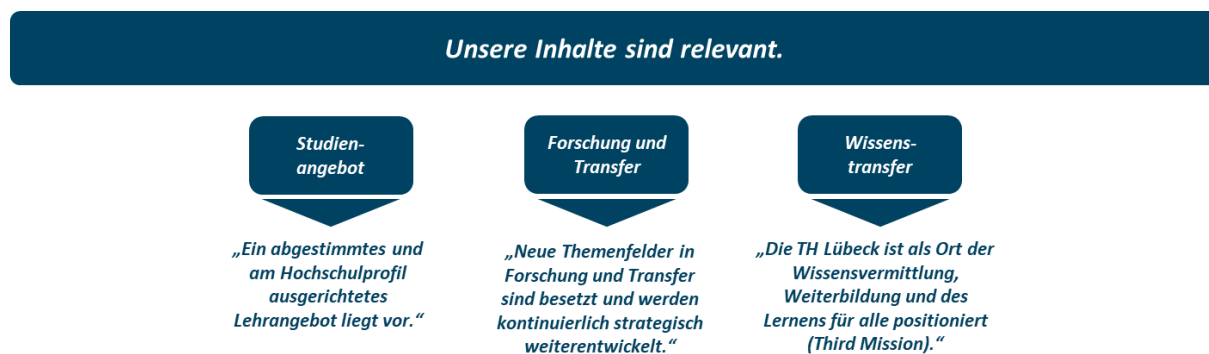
Unsere Inhalte sind relevant.

Studien-
angebot

„Ein abgestimmtes und am Hochschulprofil ausgerichtetes Lehrangebot liegt vor.“

Forschung und Transfer

„Neue Themenfelder in Forschung und Transfer sind besetzt und werden kontinuierlich strategisch weiterentwickelt.“

Wissens-
transfer

„Die TH Lübeck ist als Ort der Wissensvermittlung, Weiterbildung und des Lernens für alle positioniert (Third Mission).“